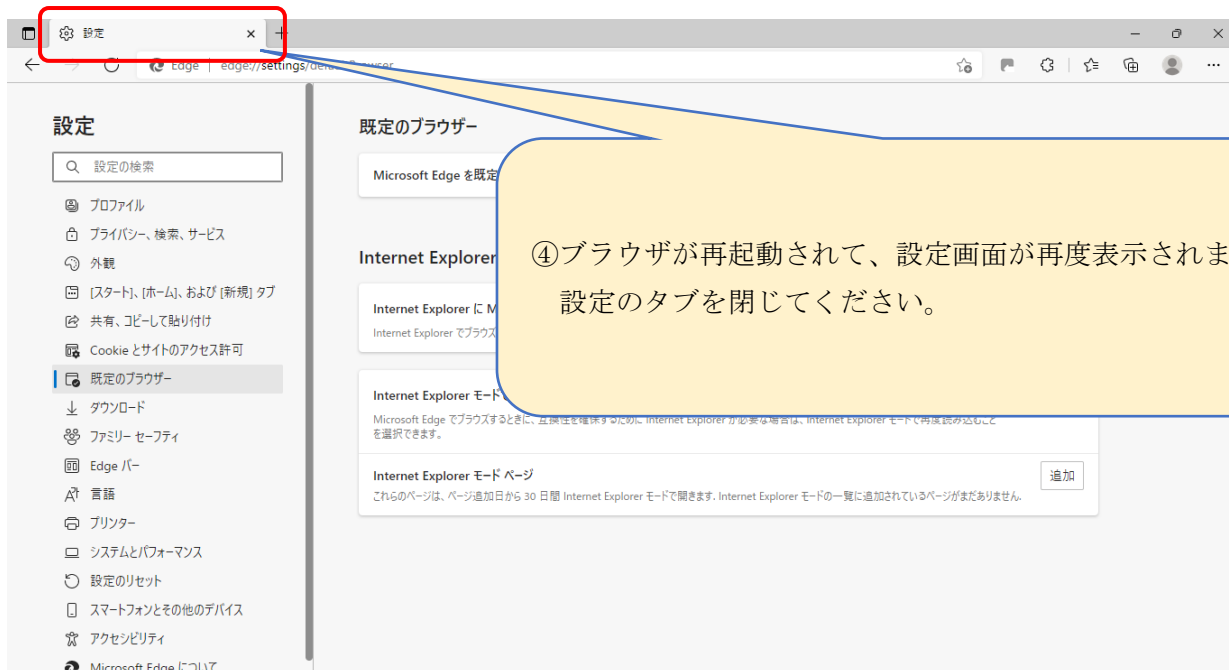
設定 ×

Edge | edge://settings/de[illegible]owser

設定

設定の検索

プロファイル
プライバシー、検索、サービス
外観
[スタート]、[ホーム]、および [新規] タブ
共有、コピーして貼り付け
Cookie とサイトのアクセス許可
既定のブラウザー
ダウンロード
ファミリー セーフティ
Edge バー
言語
プリンター
システムとパフォーマンス
設定のリセット
スマートフォンとその他のデバイス
アクセシビリティ
Microsoft Edge について

既定のブラウザー

Microsoft Edge を既定

Internet Explorer

Internet Explorer に M

Internet Explorer でブラウズ

Internet Explorer モード

Microsoft Edge でブラウズするときに、互換性を確保するために Internet Explorer が必要な場合は、Internet Explorer モードで再度読み込むことを選択できます。

Internet Explorer モード ページ

これらのページは、ページ追加日から 30 日間 Internet Explorer モードで開きます。Internet Explorer モードの一覧に追加されているページがまだありません。

追加

④ブラウザが再起動されて、設定画面が再度表示されま
設定のタブを閉じてください。